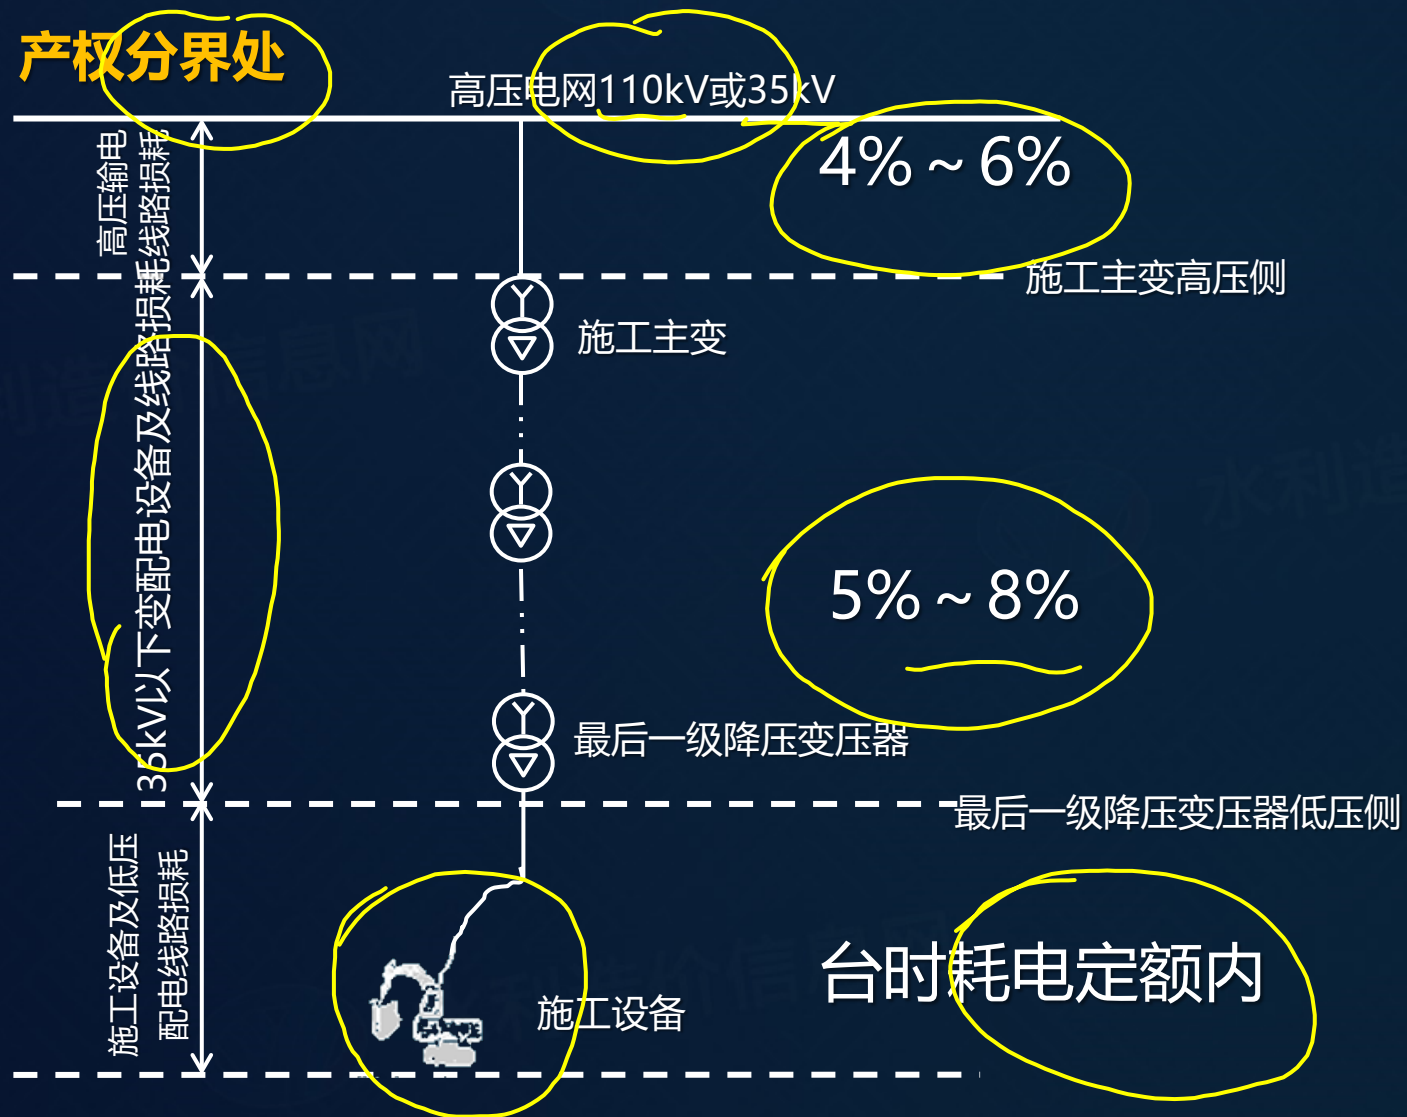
产权分界处

高压电网110kV或35kV

高压输电线路损耗

4%～6%

施工主变高压侧

施工主变

35kV以下变配电设备及线路损耗

5%～8%

最后一级降压变压器

最后一级降压变压器低压侧

施工设备及低压配电线路损耗

施工设备

台时耗电定额内